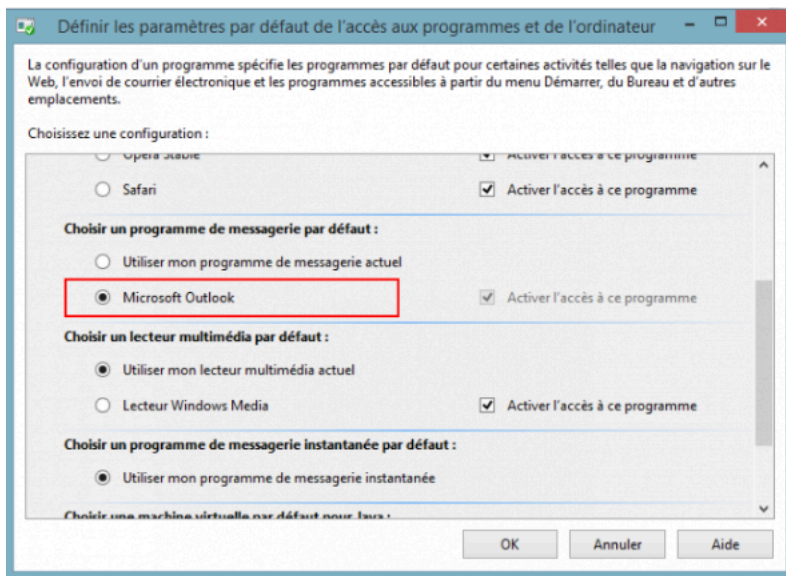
Définir les paramètres par défaut de l'accès aux programmes et de l'ordinateur

La configuration d'un programme spécifie les programmes par défaut pour certaines activités telles que la navigation sur le Web, l'envoi de courrier électronique et les programmes accessibles à partir du menu Démarrer, du Bureau et d'autres emplacements.

Choisissez une configuration :

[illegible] Activer l'accès à ce programme

Safari Activer l'accès à ce programme

Choisir un programme de messagerie par défaut :

Utiliser mon programme de messagerie actuel

Microsoft Outlook Activer l'accès à ce programme

Choisir un lecteur multimédia par défaut :

Utiliser mon lecteur multimédia actuel

Lecteur Windows Media Activer l'accès à ce programme

Choisir un programme de messagerie instantanée par défaut :

Utiliser mon programme de messagerie instantanée

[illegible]

OK Annuler Aide